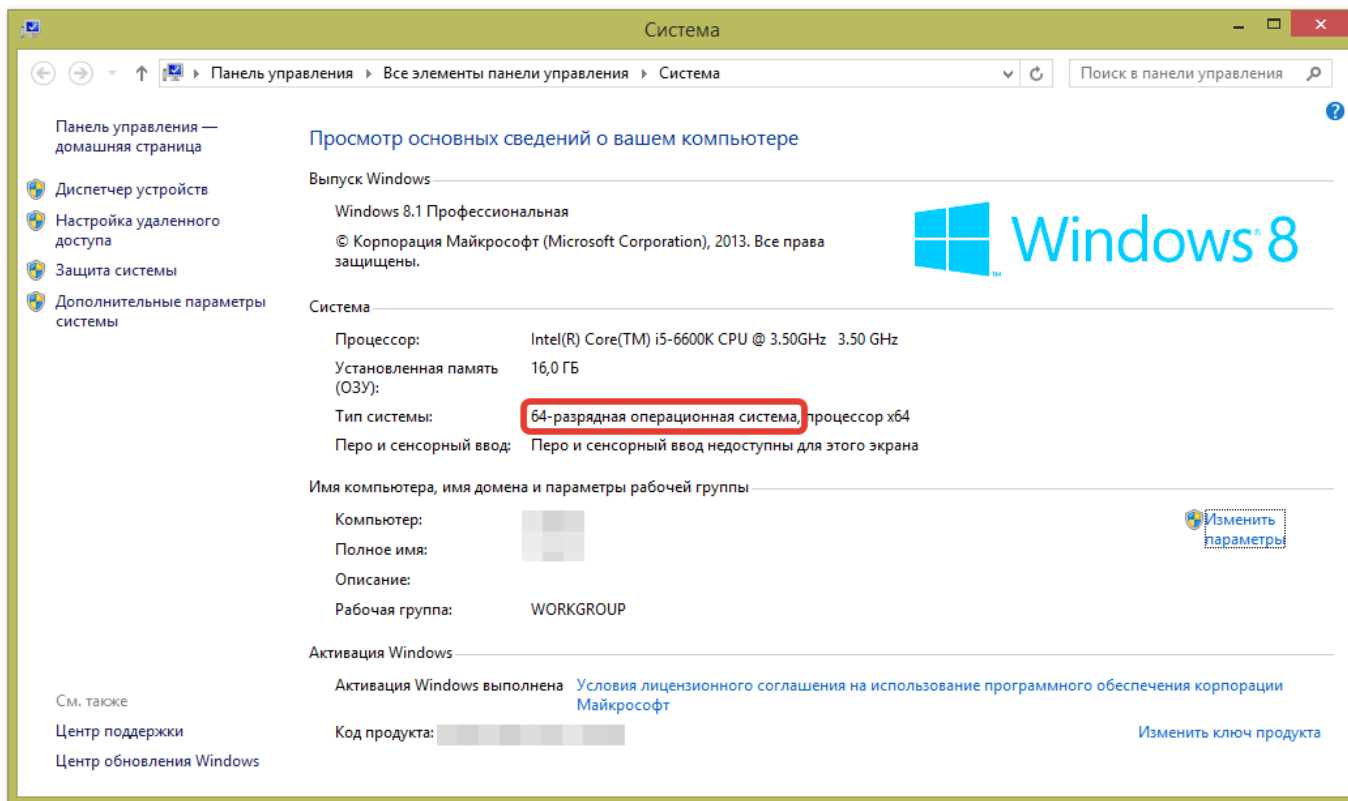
Система

Панель управления › Все элементы панели управления › Система

Поиск в панели управления

Панель управления — домашняя страница

Диспетчер устройств

Настройка удаленного доступа

Защита системы

Дополнительные параметры системы

Просмотр основных сведений о вашем компьютере

Выпуск Windows

Windows 8.1 Профессиональная

© Корпорация Майкрософт (Microsoft Corporation), 2013. Все права защищены.

Windows 8

Система

| | |
|---|---|
| Процессор: | Intel(R) Core(TM) i5-6600K CPU @ 3.50GHz 3.50 GHz |
| Установленная память (ОЗУ): | 16,0 ГБ |
| Тип системы: | 64-разрядная операционная система, процессор x64 |
| Перо и сенсорный ввод: | Перо и сенсорный ввод недоступны для этого экрана |

Имя компьютера, имя домена и параметры рабочей группы

| | |
|---|---|
| Компьютер: | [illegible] |
| Полное имя: | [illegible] |
| Описание: | |
| Рабочая группа: | WORKGROUP |

Изменить параметры

Активация Windows

Активация Windows выполнена Условия лицензионного соглашения на использование программного обеспечения корпорации Майкрософт

Код продукта: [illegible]

Изменить ключ продукта

См. также

Центр поддержки

Центр обновления Windows